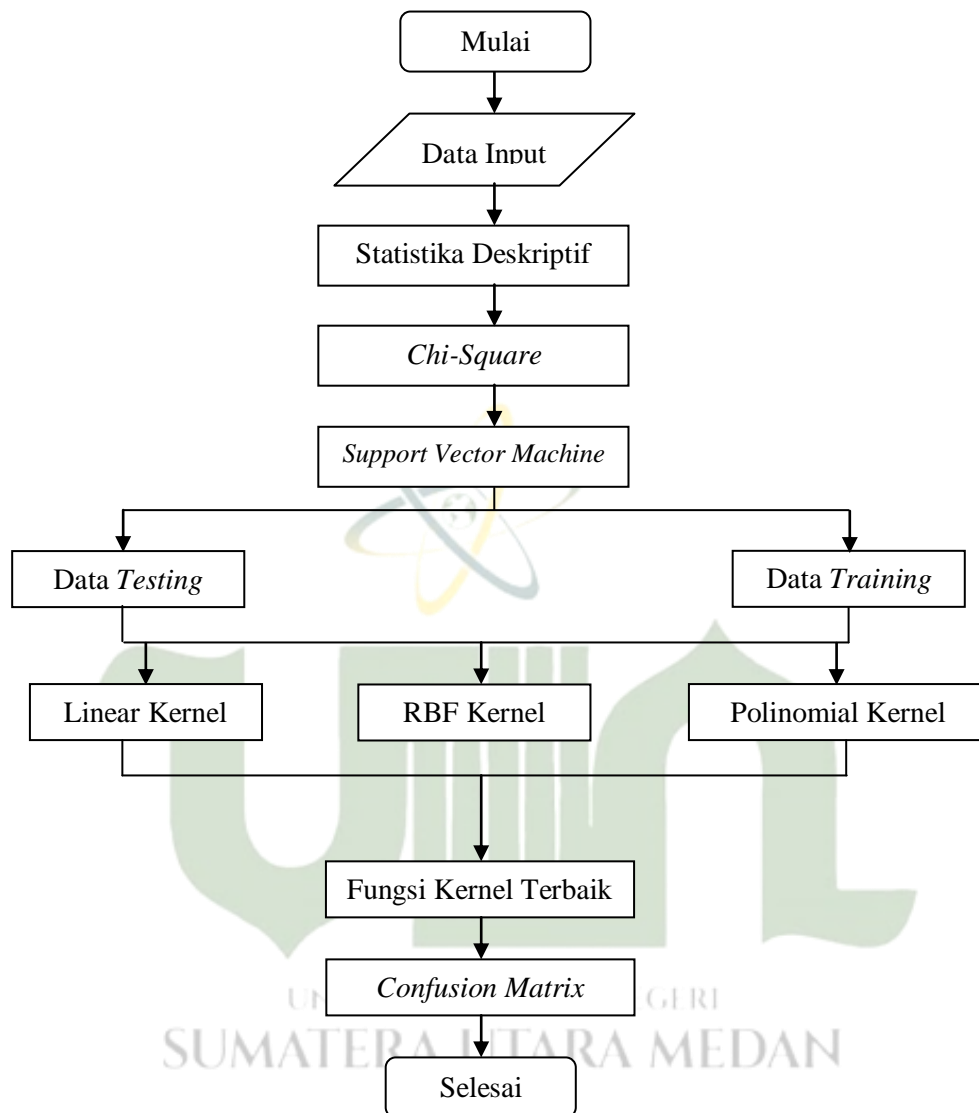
Mulai

Data Input

Statistika Deskriptif

*Chi-Square*

*Support Vector Machine*

Data *Testing*

Data *Training*

Linear Kernel

RBF Kernel

Polinomial Kernel

Fungsi Kernel Terbaik

*Confusion Matrix*

UN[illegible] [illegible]GERI

SUMATERA UTARA MEDAN

Selesai